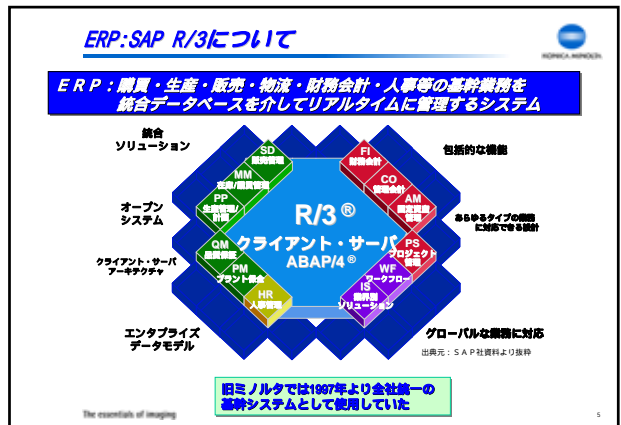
ERP:SAP R/3について

KONICA MINOLTA

ＥＲＰ：購買・生産・販売・物流・財務会計・人事等の基幹業務を
統合データベースを介してリアルタイムに管理するシステム

統合
ソリューション

オープン
システム

クライアント・サーバ
アーキテクチャ

エンタプライズ
データモデル

包括的な機能

あらゆるタイプの業種に対応できる設計

グローバルな業務に対応

SD
販売管理

MM
在庫/購買管理

PP
生産管理/計画

QM
品質保証

PM
プラント保全

HR
人事管理

FI
財務会計

CO
管理会計

AM
固定資産管理

PS
プロジェクト管理

WF
ワークフロー

IS
業界別ソリューション

R/3 ®
クライアント・サーバ
ABAP/4 ®

出典元：ＳＡＰ社資料より抜粋

旧ミノルタでは1997年より全社統一の
基幹システムとして使用していた

The essentials of imaging

5